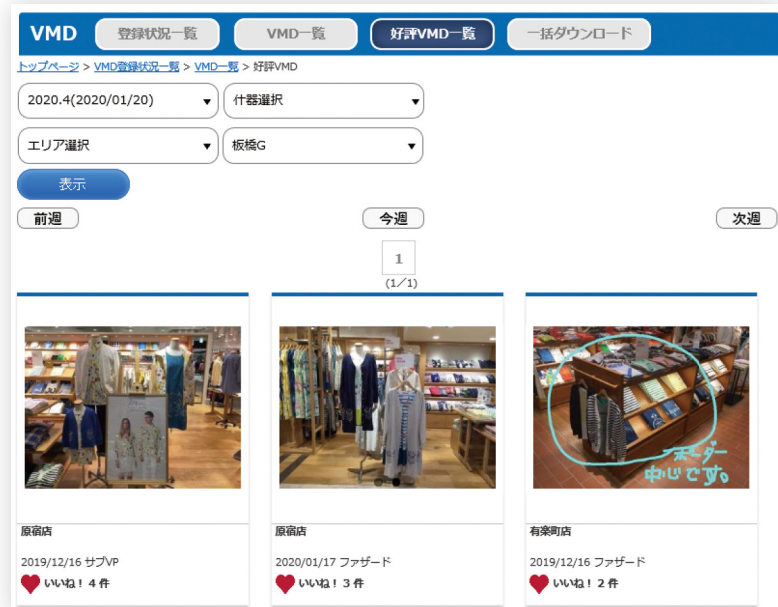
VMD 登録状況一覧 VMD一覧 好評VMD一覧 一括ダウンロード

トップページ > VMD登録状況一覧 > VMD一覧 > 好評VMD

2020.4(2020/01/20)
什器選択
エリア選択
板橋G
表示

前週
今週
次週

1
(1/1)

ボーダー中心です。

原宿店
2019/12/16 サブVP
いいね！4 件

原宿店
2020/01/17 ファザード
いいね！3 件

有楽町店
2019/12/16 ファザード
いいね！2 件